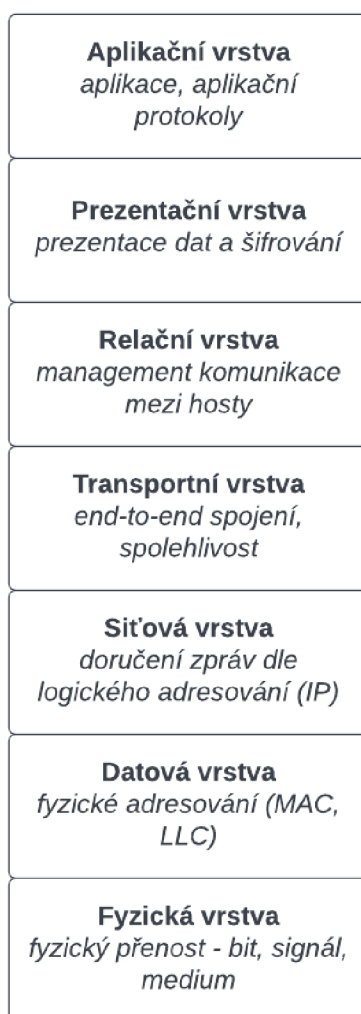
Aplikační vrstva
aplikace, aplikační protokoly

Prezentační vrstva
prezentace dat a šifrování

Relační vrstva
management komunikace mezi hosty

Transportní vrstva
end-to-end spojení, spolehlivost

Siťová vrstva
doručení zpráv dle logického adresování (IP)

Datová vrstva
fyzické adresování (MAC, LLC)

Fyzická vrstva
fyzický přenost - bit, signál, medium